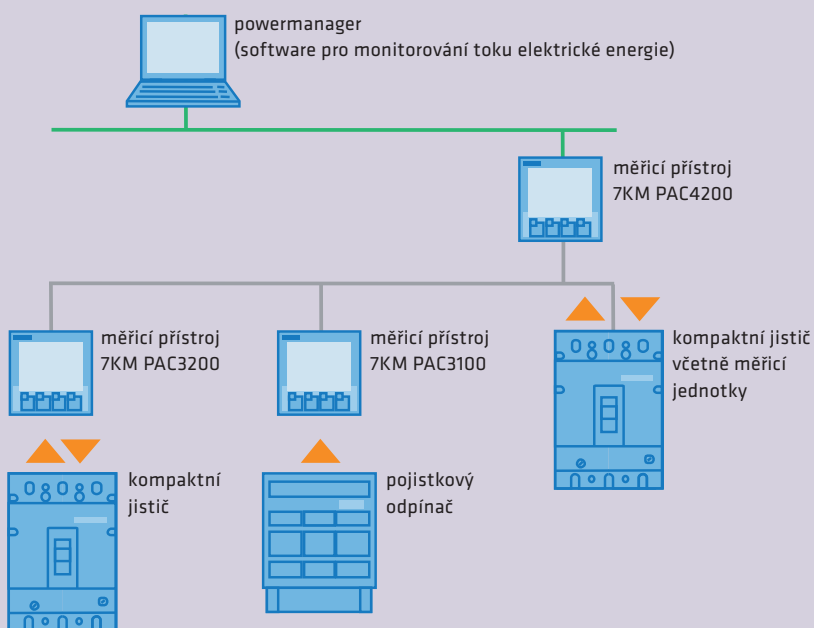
powermanager
(software pro monitorování toku elektrické energie)

měřicí přístroj
7KM PAC4200

měřicí přístroj
7KM PAC3200

měřicí přístroj
7KM PAC3100

kompaktní jistič
včetně měřicí
jednotky

kompaktní
jistič

pojistkový
odpínač